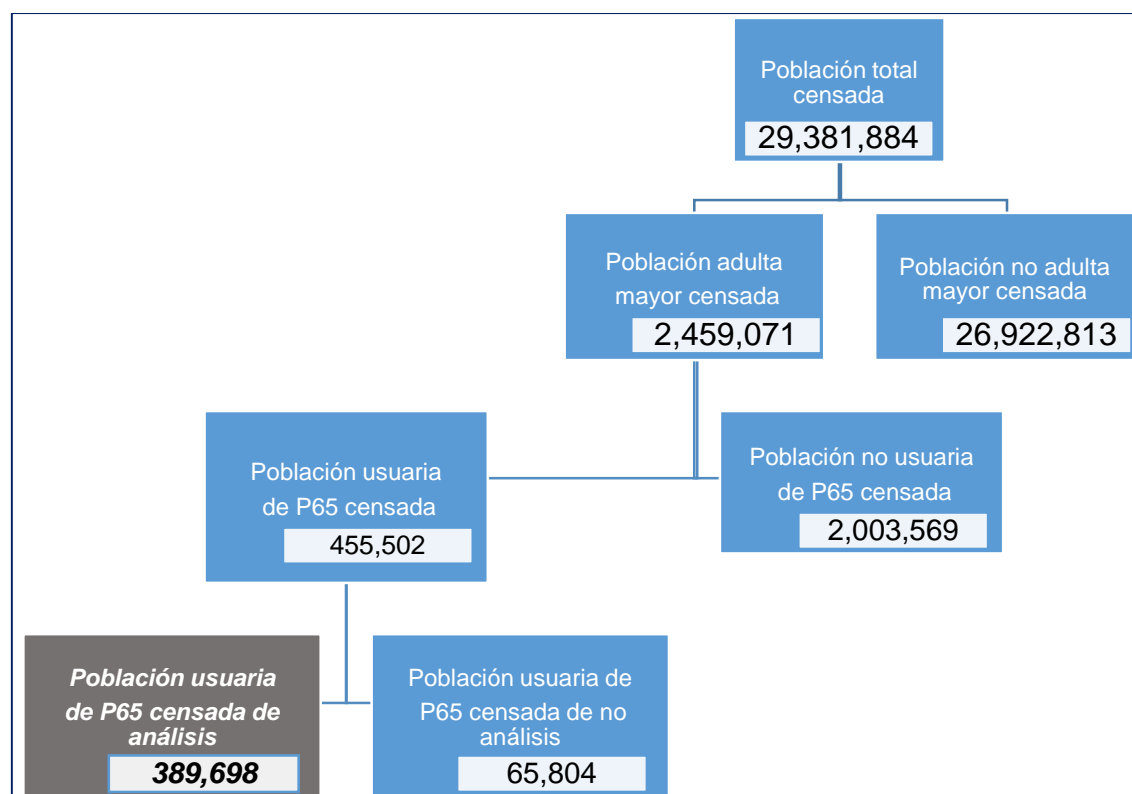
Población total censada
29,381,884

Población adulta mayor censada
2,459,071

Población no adulta mayor censada
26,922,813

Población usuaria de P65 censada
455,502

Población no usuaria de P65 censada
2,003,569

Población usuaria de P65 censada de análisis
389,698

Población usuaria de P65 censada de no análisis
65,804